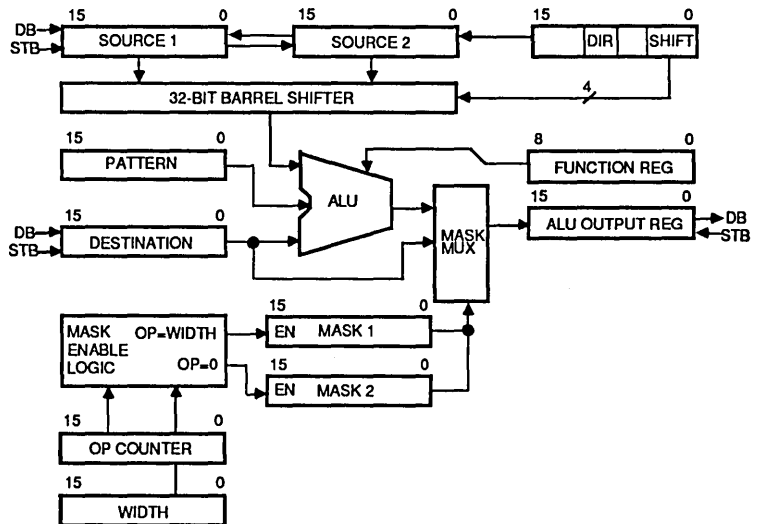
DB
STB
15
0
SOURCE 1
15
0
SOURCE 2
15
0
DIR
SHIFT
32-BIT BARREL SHIFTER
4
15
0
PATTERN
8
0
FUNCTION REG
ALU
MASK MUX
15
0
ALU OUTPUT REG
DB
STB
DB
STB
15
0
DESTINATION
MASK ENABLE LOGIC
OP=WIDTH
OP=0
15
0
EN
MASK 1
15
0
EN
MASK 2
15
0
OP COUNTER
15
0
WIDTH